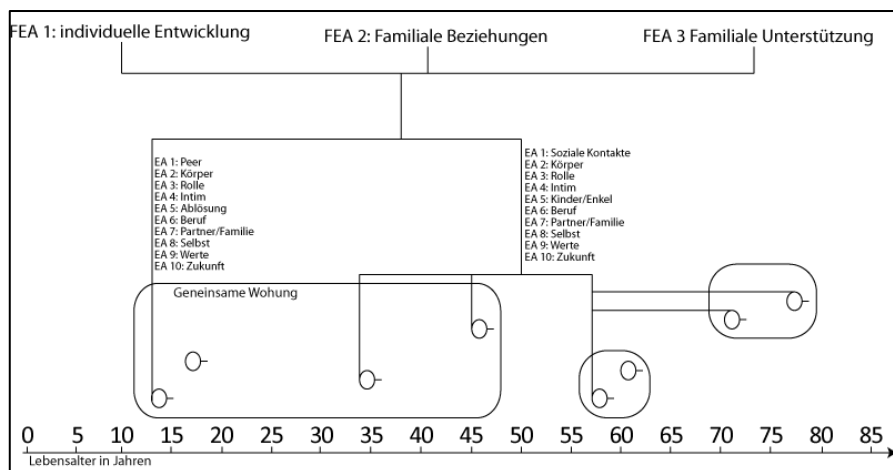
FEA 1: individuelle Entwicklung

FEA 2: Familiale Beziehungen

FEA 3 Familiale Unterstützung

EA 1: Peer
EA 2: Körper
EA 3: Rolle
EA 4: Intim
EA 5: Ablösung
EA 6: Beruf
EA 7: Partner/Familie
EA 8: Selbst
EA 9: Werte
EA 10: Zukunft

EA 1: Soziale Kontakte
EA 2: Körper
EA 3: Rolle
EA 4: Intim
EA 5: Kinder/Enkel
EA 6: Beruf
EA 7: Partner/Familie
EA 8: Selbst
EA 9: Werte
EA 10: Zukunft

Geneinsame Wohung

0 5 10 15 20 25 30 35 40 45 50 55 60 65 70 75 80 85

Lebensalter in Jahren